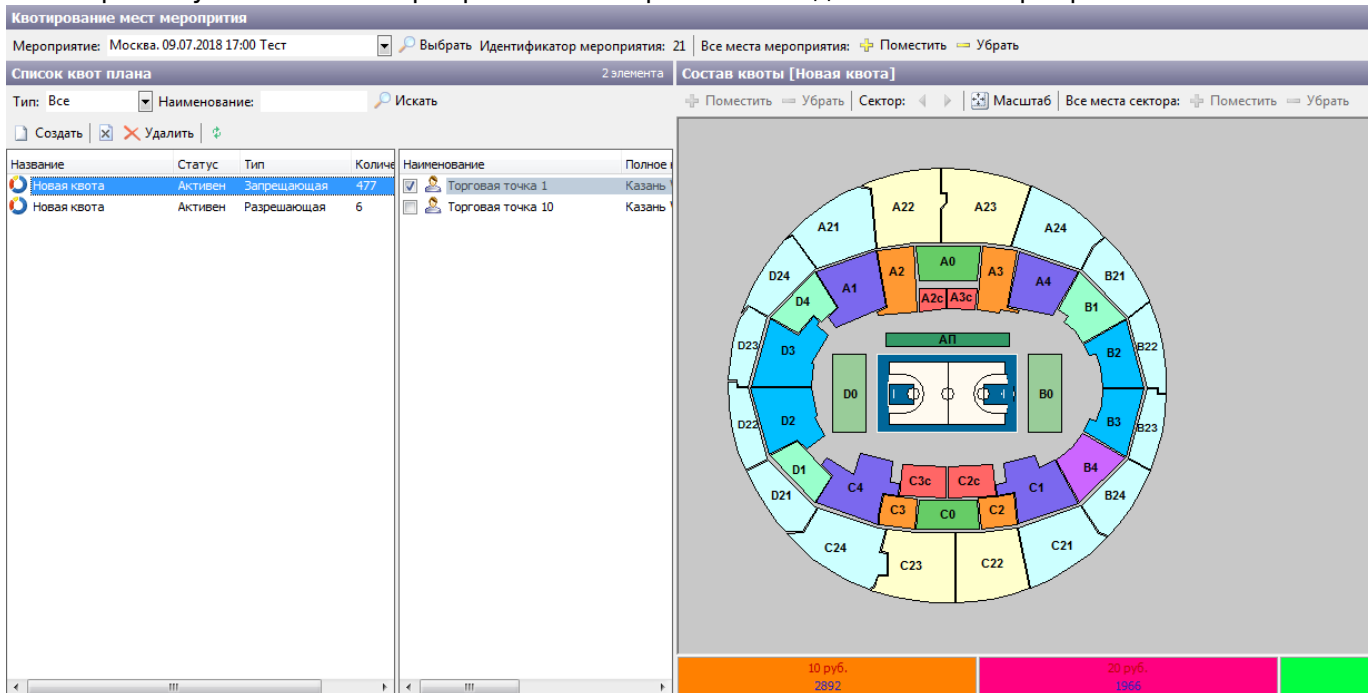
Квотирование мест мероприятия

Мероприятие: Москва. 09.07.2018 17:00 Тест Выбрать Идентификатор мероприятия: 21 | Все места мероприятия: Поместить Убрать

Список квот плана 2 элемента

Тип: Все Наименование: Искать

Создать | Удалить |

| Название | Статус | Тип | Количе |
|---|---|---|---|
| Новая квота | Активен | Запрещающая | 477 |
| Новая квота | Активен | Разрешающая | 6 |

| Наименование | Полное |
|---|---|
| Торговая точка 1 | Казань |
| Торговая точка 10 | Казань |

Состав квоты [Новая квота]

Поместить Убрать | Сектор: | Масштаб | Все места сектора: Поместить Убрать

A22 A23 A21 A24 D24 A2 A0 A3 A4 B21 D4 A1 A2c A3c B1 АП D23 D3 B2 B22 D0 B0 D22 D2 B3 B23 B4 D1 C3c C2c C4 C1 D21 B24 C3 C0 C2 C24 C21 C23 C22

10 руб. 2892

20 руб. 1966